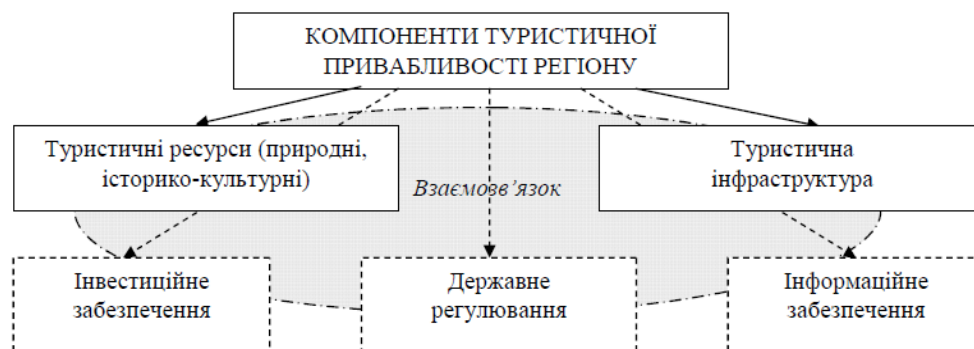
КОМПОНЕНТИ ТУРИСТИЧНОЇ ПРИВАБЛИВОСТІ РЕГІОНУ

Туристичні ресурси (природні, історико-культурні)

Взаємов'язок

Туристична інфраструктура

Інвестиційне забезпечення

Державне регулювання

Інформаційне забезпечення